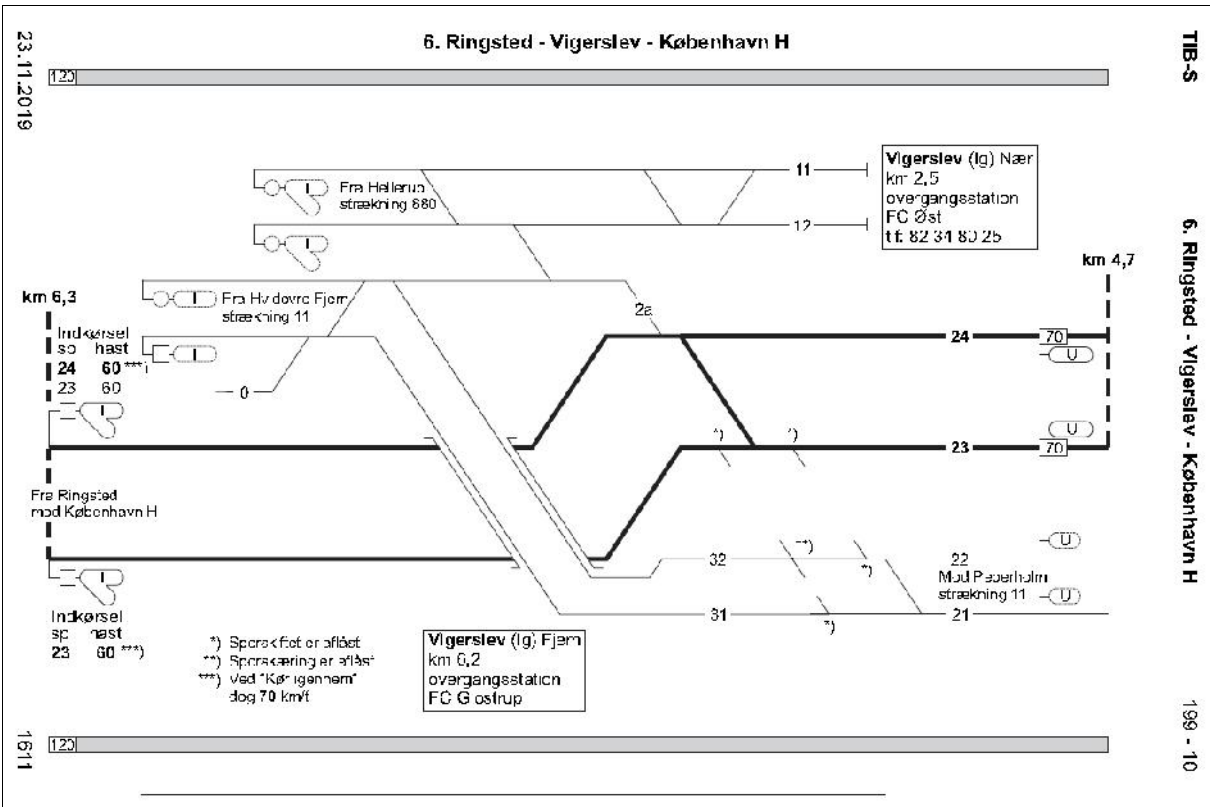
23.11.2019

6. Ringsted - Vigerslev - København H

TIB-S

120

Fra Hellerup strækning 680

11

Vigerslev (lg) Nær
km 2,5
overgangsstation
FC Øst
tlf. 82 34 80 25

12

km 4,7

6. Ringsted - Vigerslev - København H

km 6,3

Fra Hvidovre Fjern strækning 11

2a

Indkørsel
spor hast
24 60 ***)
23 60

0

24

70

U

*)

*)

U

23

70

Fra Ringsted mod København H

32

**)

*)

22
Mod Peberholm strækning 11

U

U

Indkørsel
spor hast
23 60 ***)

31

*)

21

*) Sporskiftet er aflåst
**) Sporskæring er aflåst
***) Ved "Kør igennem" dog 70 km/t

Vigerslev (lg) Fjern
km 0,2
overgangsstation
FC Glostrup

1611

120

199 - 10